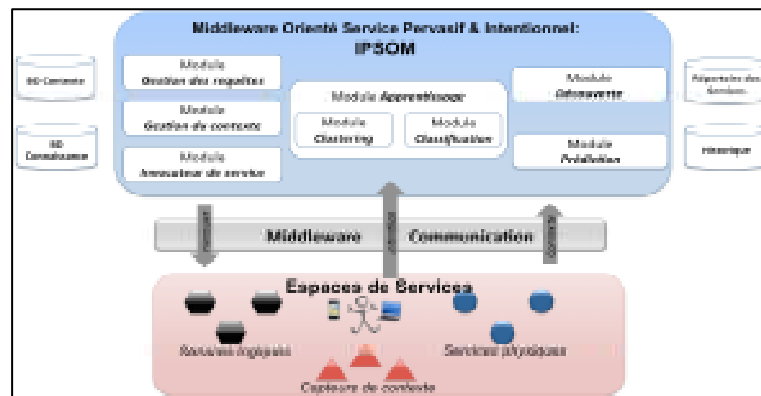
Middleware Orienté Service Pervasif & Intentionnel: IPSOM

BD Contexte

BD Connaissance

Module Gestion des requêtes

Module Gestion de contexte

Module Annuaire de service

Module Apprentissage

Module Clustering

Module Classification

Module Découverte

Module Prédiction

Répertoire des Services

Historique

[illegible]

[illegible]

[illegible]

Middleware Communication

Espaces de Services

Services logiciels

Services physiques

Capteurs de contexte